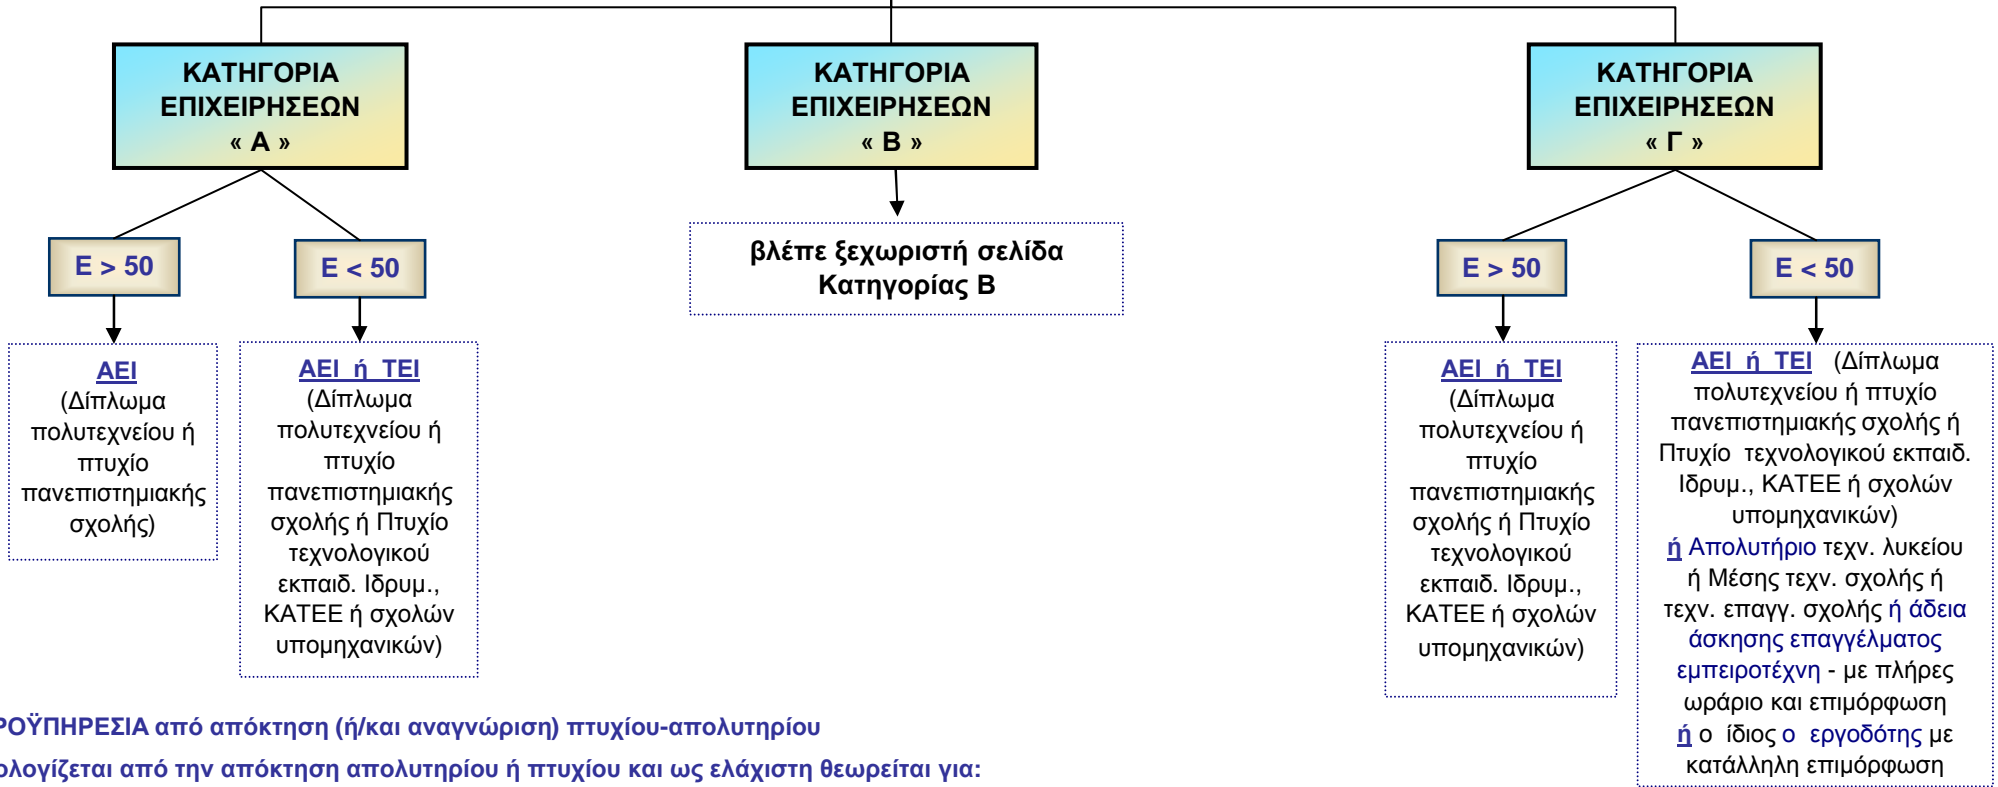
ΚΑΤΗΓΟΡΙΑ ΕΠΙΧΕΙΡΗΣΕΩΝ « Α »

ΚΑΤΗΓΟΡΙΑ ΕΠΙΧΕΙΡΗΣΕΩΝ « Β »

ΚΑΤΗΓΟΡΙΑ ΕΠΙΧΕΙΡΗΣΕΩΝ « Γ »

Ε > 50

Ε < 50

βλέπε ξεχωριστή σελίδα Κατηγορίας Β

Ε > 50

Ε < 50

ΑΕΙ (Δίπλωμα πολυτεχνείου ή πτυχίο πανεπιστημιακής σχολής)

ΑΕΙ ή ΤΕΙ (Δίπλωμα πολυτεχνείου ή πτυχίο πανεπιστημιακής σχολής ή Πτυχίο τεχνολογικού εκπαιδ. Ιδρυμ., ΚΑΤΕΕ ή σχολών υπομηχανικών)

ΑΕΙ ή ΤΕΙ (Δίπλωμα πολυτεχνείου ή πτυχίο πανεπιστημιακής σχολής ή Πτυχίο τεχνολογικού εκπαιδ. Ιδρυμ., ΚΑΤΕΕ ή σχολών υπομηχανικών)

ΑΕΙ ή ΤΕΙ (Δίπλωμα πολυτεχνείου ή πτυχίο πανεπιστημιακής σχολής ή Πτυχίο τεχνολογικού εκπαιδ. Ιδρυμ., ΚΑΤΕΕ ή σχολών υπομηχανικών) ή Απολυτήριο τεχν. λυκείου ή Μέσης τεχν. σχολής ή τεχν. επαγγ. σχολής ή άδεια άσκησης επαγγέλματος εμπειροτέχνη - με πλήρες ωράριο και επιμόρφωση ή ο ίδιος ο εργοδότης με κατάλληλη επιμόρφωση

ΡΟΫΠΗΡΕΣΙΑ από απόκτηση (ή/και αναγνώριση) πτυχίου-απολυτηρίου
ολογίζεται από την απόκτηση απολυτηρίου ή πτυχίου και ως ελάχιστη θεωρείται για: